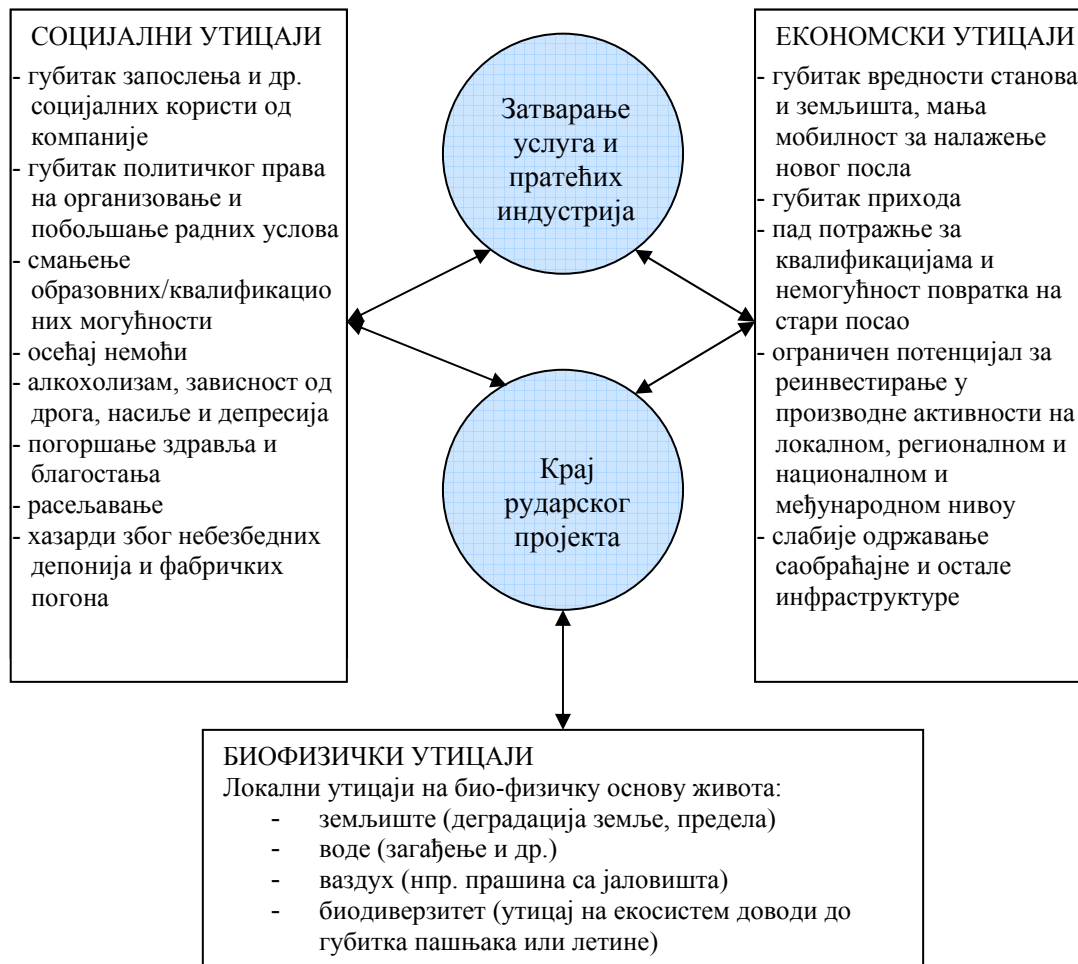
СОЦИЈАЛНИ УТИЦАЈИ
- губитак запослења и др. социјалних користи од компаније
- губитак политичког права на организовање и побољшање радних услова
- смањење образовних/квалификационих могућности
- осећај немоћи
- алкохолизам, зависност од дрога, насиље и депресија
- погоршање здравља и благостања
- расељавање
- хазарди због небезбедних депонија и фабричких погона

Затварање услуга и пратећих индустрија

Крај рударског пројекта

ЕКОНОМСКИ УТИЦАЈИ
- губитак вредности станова и земљишта, мања мобилност за налажење новог посла
- губитак прихода
- пад потражње за квалификацијама и немогућност повратка на стари посао
- ограничен потенцијал за реинвестирање у производне активности на локалном, регионалном и националном и међународном нивоу
- слабије одржавање саобраћајне и остале инфраструктуре

БИОФИЗИЧКИ УТИЦАЈИ
Локални утицаји на био-физичку основу живота:
- земљиште (деградација земље, предела)
- воде (загађење и др.)
- ваздух (нпр. прашина са јаловишта)
- биодиверзитет (утицај на екосистем доводи до губитка пашњака или летине)